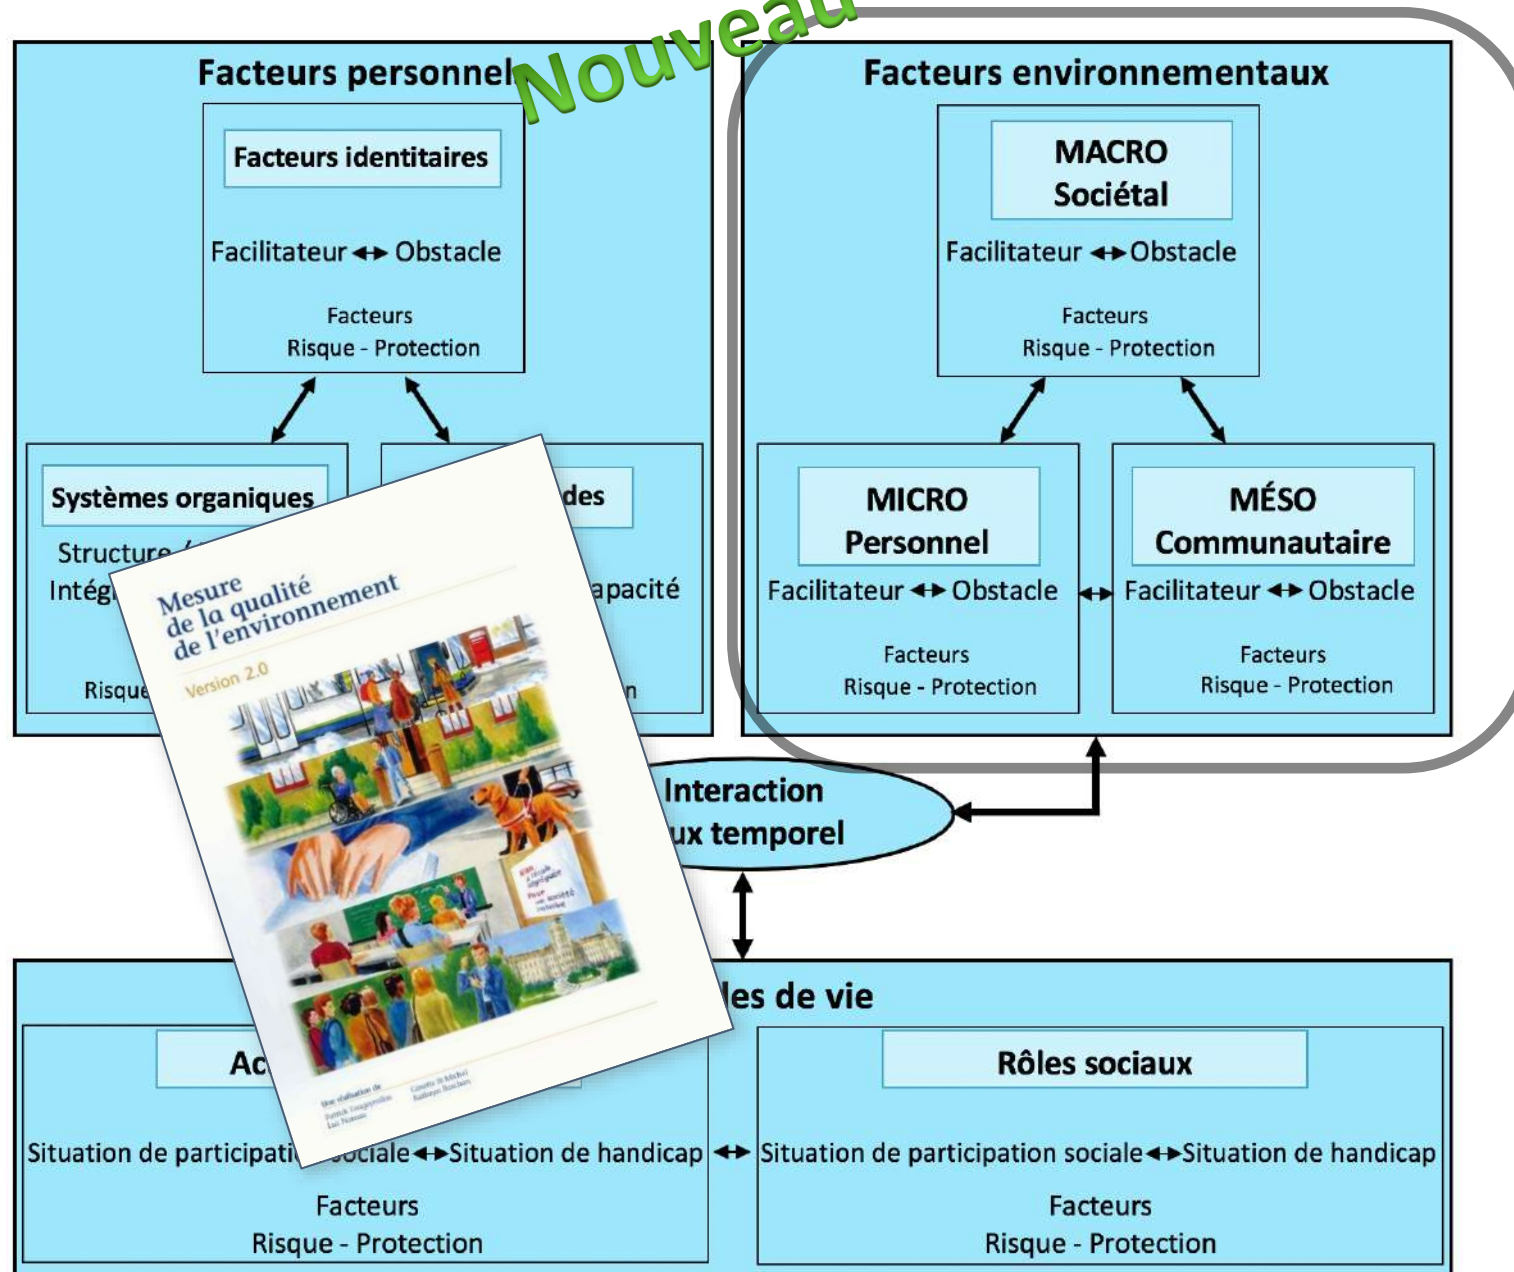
Facteurs personnel

Nouveau

Facteurs identitaires

Facilitateur ↔ Obstacle

Facteurs
Risque - Protection

Systèmes organiques

Structure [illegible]
Intég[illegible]

Risque

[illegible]des

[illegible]apacité

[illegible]n

Mesure de la qualité de l'environnement

Version 2.0

Une réalisation de
Patrick Fougeyrollas
Luc Noreau

Ginette St-Michel
Kathryn Boschen

Facteurs environnementaux

MACRO
Sociétal

Facilitateur ↔ Obstacle

Facteurs
Risque - Protection

MICRO
Personnel

Facilitateur ↔ Obstacle

Facteurs
Risque - Protection

MÉSO
Communautaire

Facilitateur ↔ Obstacle

Facteurs
Risque - Protection

Interaction
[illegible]ux temporel

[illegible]les de vie

Ac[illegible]

Situation de participati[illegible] sociale ↔ Situation de handicap

Facteurs
Risque - Protection

Rôles sociaux

Situation de participation sociale ↔ Situation de handicap

Facteurs
Risque - Protection